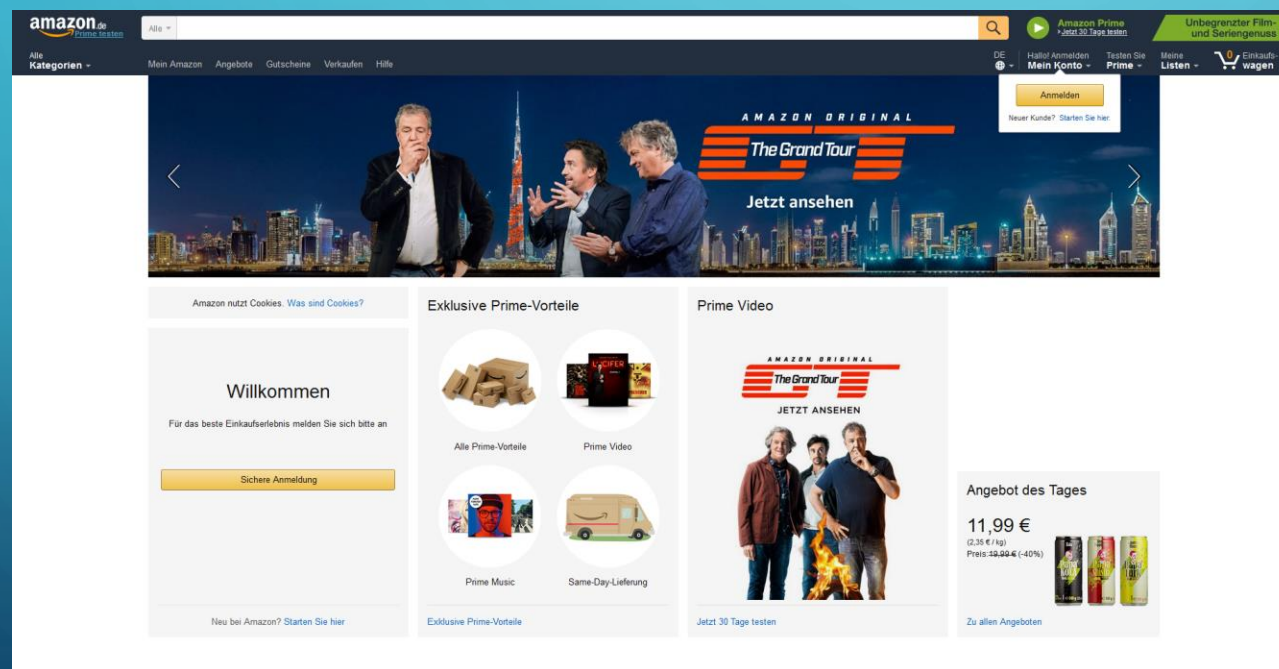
amazon.de Prime testen

Alle

Amazon Prime
› Jetzt 30 Tage testen

Unbegrenzter Film- und Seriengenuss

Alle Kategorien

Mein Amazon Angebote Gutscheine Verkaufen Hilfe

DE

Hallo! Anmelden Mein Konto

Testen Sie Prime

Meine Listen

0 Einkaufswagen

Anmelden

Neuer Kunde? Starten Sie hier.

AMAZON ORIGINAL
The Grand Tour
Jetzt ansehen

Amazon nutzt Cookies. Was sind Cookies?

Willkommen

Für das beste Einkaufserlebnis melden Sie sich bitte an

Sichere Anmeldung

Neu bei Amazon? Starten Sie hier

Exklusive Prime-Vorteile

Alle Prime-Vorteile

Prime Video

Prime Music

Same-Day-Lieferung

Exklusive Prime-Vorteile

Prime Video

AMAZON ORIGINAL
The Grand Tour
JETZT ANSEHEN

Jetzt 30 Tage testen

Angebot des Tages

11,99 €

(2,35 € / kg)

Preis: 19,99 € (-40%)

Zu allen Angeboten